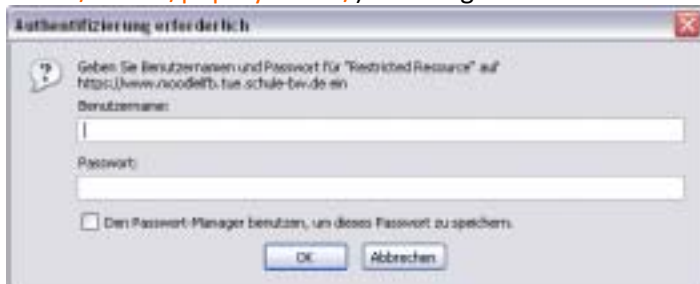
Authentifizierung erforderlich

Geben Sie Benutzernamen und Passwort für "Restricted Resource" auf https://www.moodlefb.tue.schule-bw.de ein

Benutzername:

Passwort:

Den Passwort-Manager benutzen, um dieses Passwort zu speichern.

OK Abbrechen